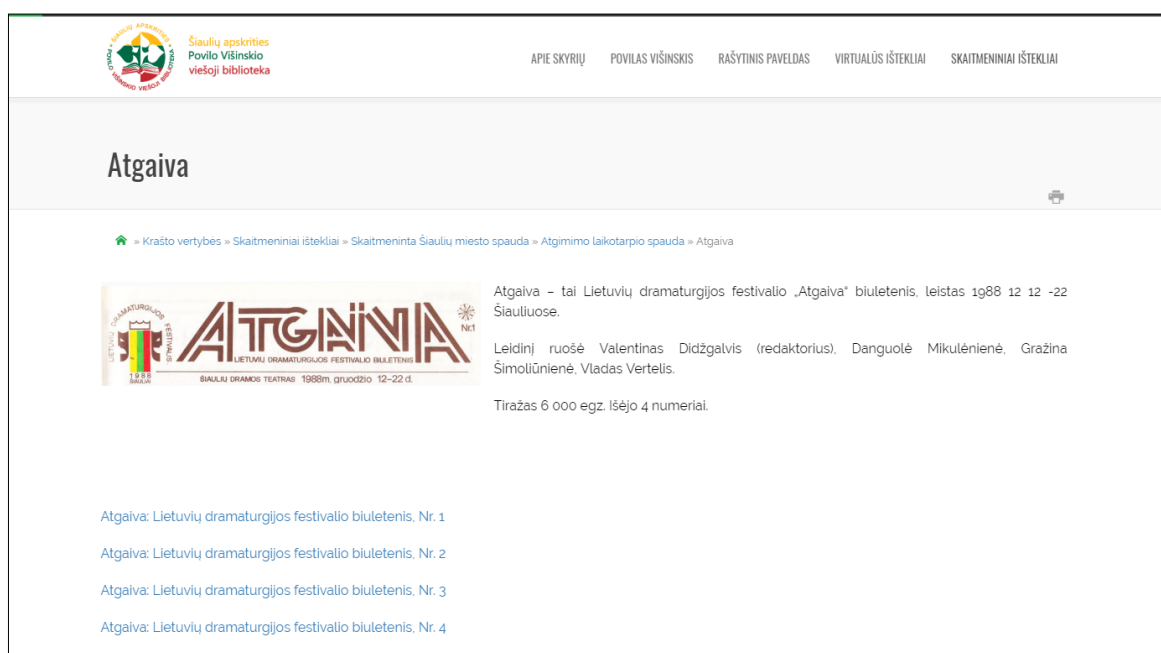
Šiaulių apskrities Povilo Višinskio viešoji biblioteka

ŠIAULIŲ APSKRITIES POVILO VIŠINSKIO VIEŠOJI BIBLIOTEKA

APIE SKYRIŲ
POVILAS VIŠINSKIS
RAŠYTINIS PAVELDAS
VIRTUALŪS IŠTEKLIAI
SKAITMENINIAI IŠTEKLIAI

Atgaiva

» Krašto vertybės » Skaitmeniniai ištekliai » Skaitmeninta Šiaulių miesto spauda » Atgimimo laikotarpio spauda » Atgaiva

LIETUVIŲ DRAMATURGIJOS FESTIVALIS
1988
ŠIAULIAI
ATGAIVA
Nr.1
LIETUVIŲ DRAMATURGIJOS FESTIVALIO BIULETENIS
ŠIAULIŲ DRAMOS TEATRAS 1988m. gruodžio 12–22 d.

Atgaiva – tai Lietuvių dramaturgijos festivalio „Atgaiva" biuletenis, leistas 1988 12 12 -22 Šiauliuose.

Leidinį ruošė Valentinas Didžgalvis (redaktorius), Danguolė Mikulėnienė, Gražina Šimoliūnienė, Vladas Vertelis.

Tiražas 6 000 egz. Išėjo 4 numeriai.

Atgaiva: Lietuvių dramaturgijos festivalio biuletenis, Nr. 1

Atgaiva: Lietuvių dramaturgijos festivalio biuletenis, Nr. 2

Atgaiva: Lietuvių dramaturgijos festivalio biuletenis, Nr. 3

Atgaiva: Lietuvių dramaturgijos festivalio biuletenis, Nr. 4